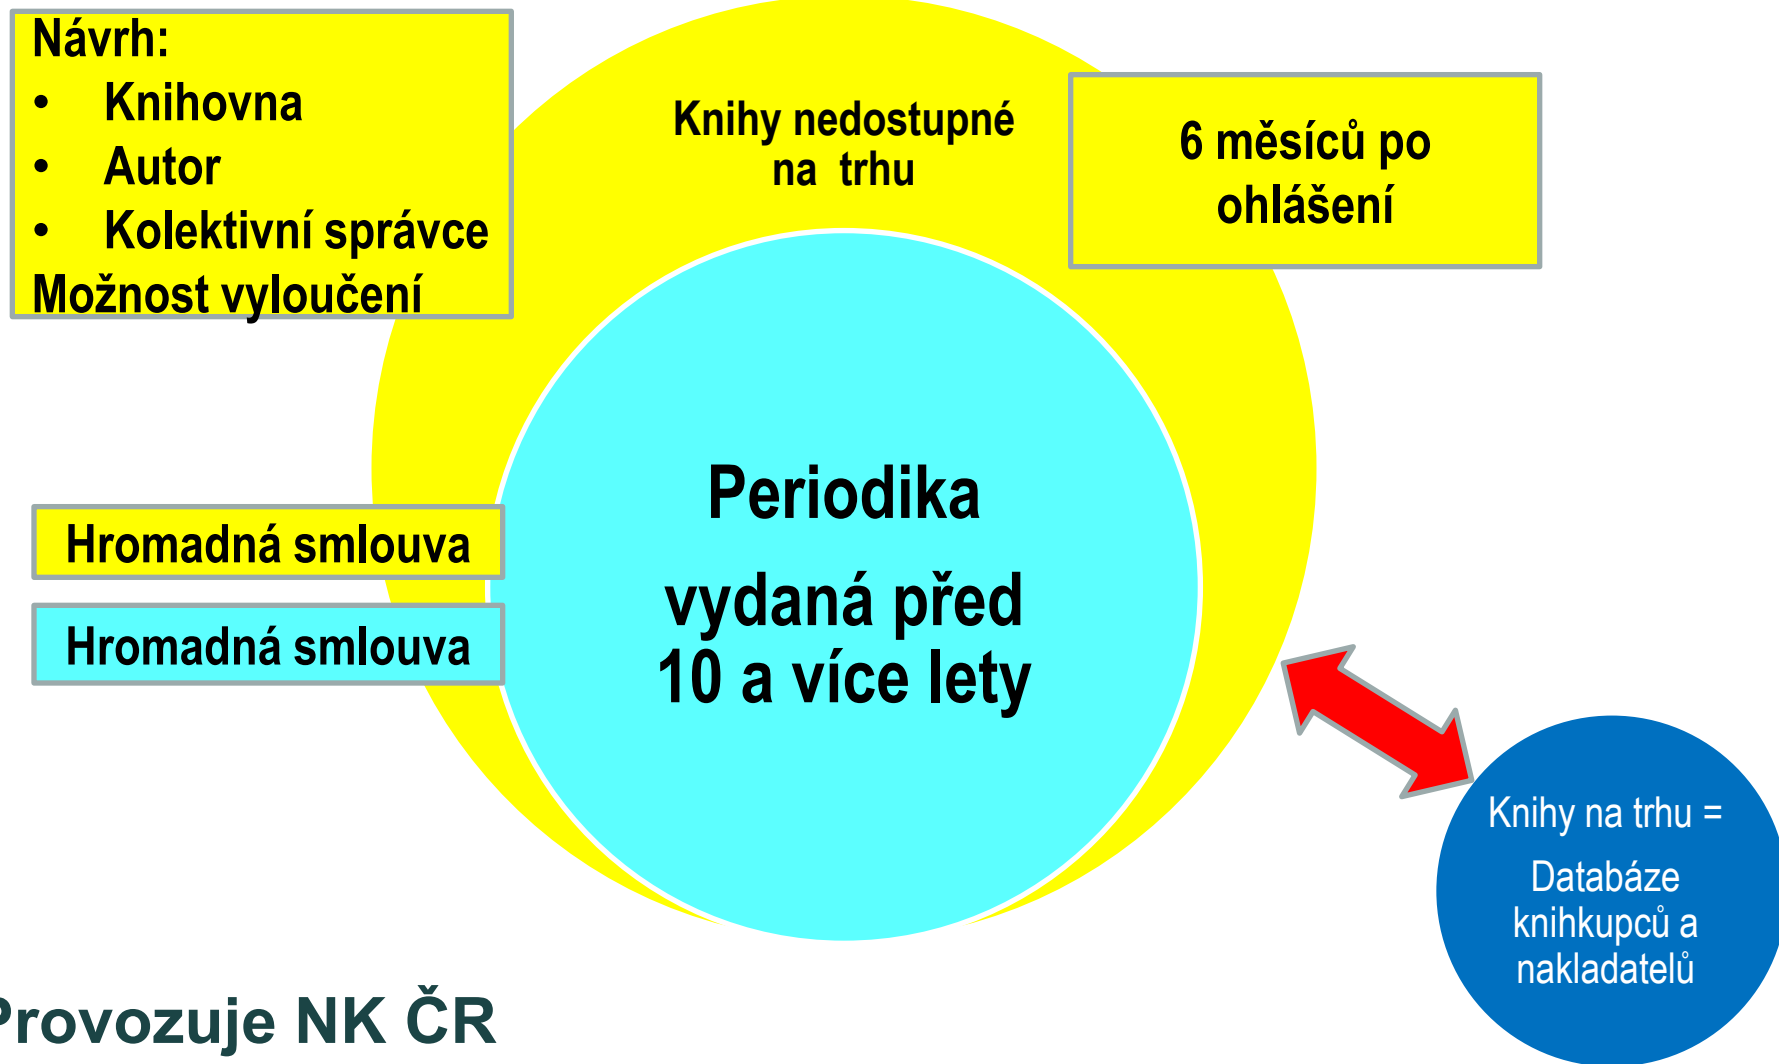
Návrh:
• Knihovna
• Autor
• Kolektivní správce
Možnost vyloučení

Knihy nedostupné na trhu

6 měsíců po ohlášení

Hromadná smlouva

Hromadná smlouva

Periodika
vydaná před
10 a více lety

Knihy na trhu =
Databáze knihkupců a nakladatelů

Provozuje NK ČR